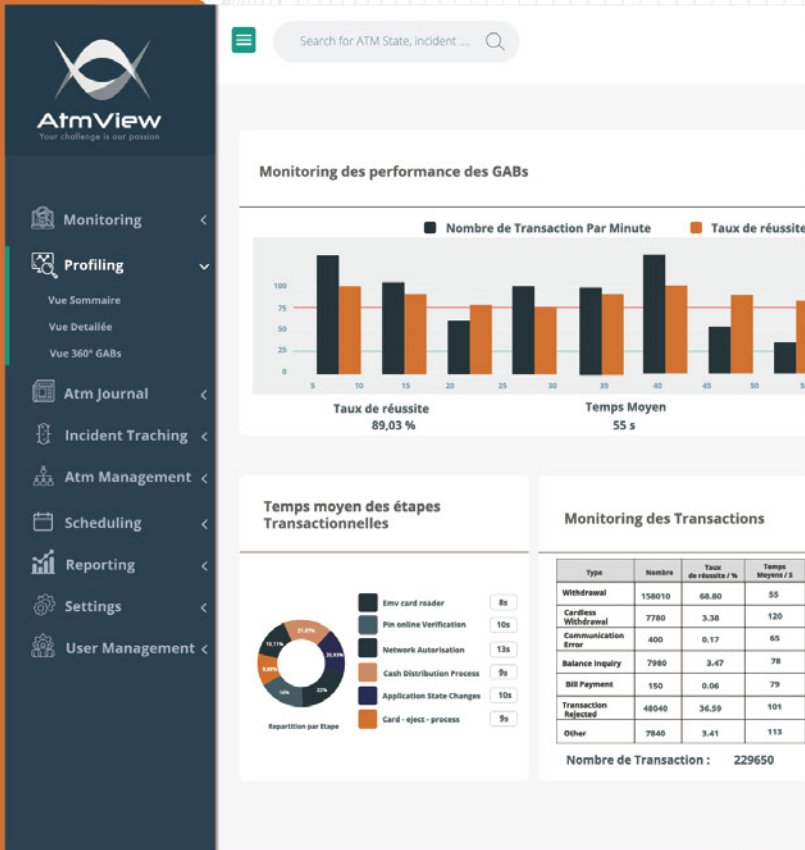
AtmView
Your challenge is our passion

Search for ATM State, incident ...

Monitoring
Profiling
Vue Sommaire
Vue Detailée
Vue 360° GABs
Atm Journal
Incident Traching
Atm Management
Scheduling
Reporting
Settings
User Management

Monitoring des performance des GABs

Nombre de Transaction Par Minute
Taux de réussite

100
75
50
25
0
5 10 15 20 25 30 35 40 45 50

Taux de réussite
89,03 %

Temps Moyen
55 s

Temps moyen des étapes Transactionnelles

21,07%
10,11%
20,93%
9,65%
16%
22%

Repartition par Etape

Emv card reader 8s
Pin online Verification 10s
Network Autorisation 13s
Cash Distribution Process 9s
Application State Changes 10s
Card - eject - process 9s

Monitoring des Transactions

| Type | Nombre | Taux de réussite / % | Temps Moyens / S |
|---|---|---|---|
| Withdrawal | 158010 | 68.80 | 55 |
| Cardless Withdrawal | 7780 | 3.38 | 120 |
| Communication Error | 400 | 0.17 | 65 |
| Balance Inquiry | 7980 | 3.47 | 78 |
| Bill Payment | 150 | 0.06 | 79 |
| Transaction Rejected | 48040 | 36.59 | 101 |
| Other | 7840 | 3.41 | 113 |

Nombre de Transaction : 229650